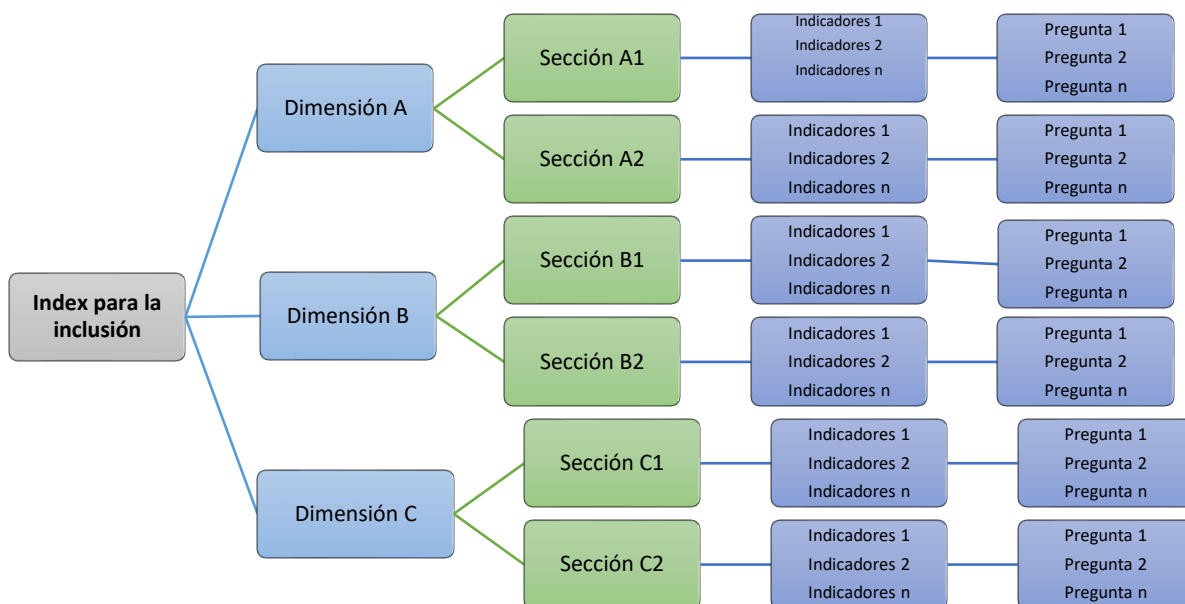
Index para la inclusión

Dimensión A

Sección A1

Indicadores 1
Indicadores 2
Indicadores n

Pregunta 1
Pregunta 2
Pregunta n

Sección A2

Indicadores 1
Indicadores 2
Indicadores n

Pregunta 1
Pregunta 2
Pregunta n

Dimensión B

Sección B1

Indicadores 1
Indicadores 2
Indicadores n

Pregunta 1
Pregunta 2
Pregunta n

Sección B2

Indicadores 1
Indicadores 2
Indicadores n

Pregunta 1
Pregunta 2
Pregunta n

Dimensión C

Sección C1

Indicadores 1
Indicadores 2
Indicadores n

Pregunta 1
Pregunta 2
Pregunta n

Sección C2

Indicadores 1
Indicadores 2
Indicadores n

Pregunta 1
Pregunta 2
Pregunta n